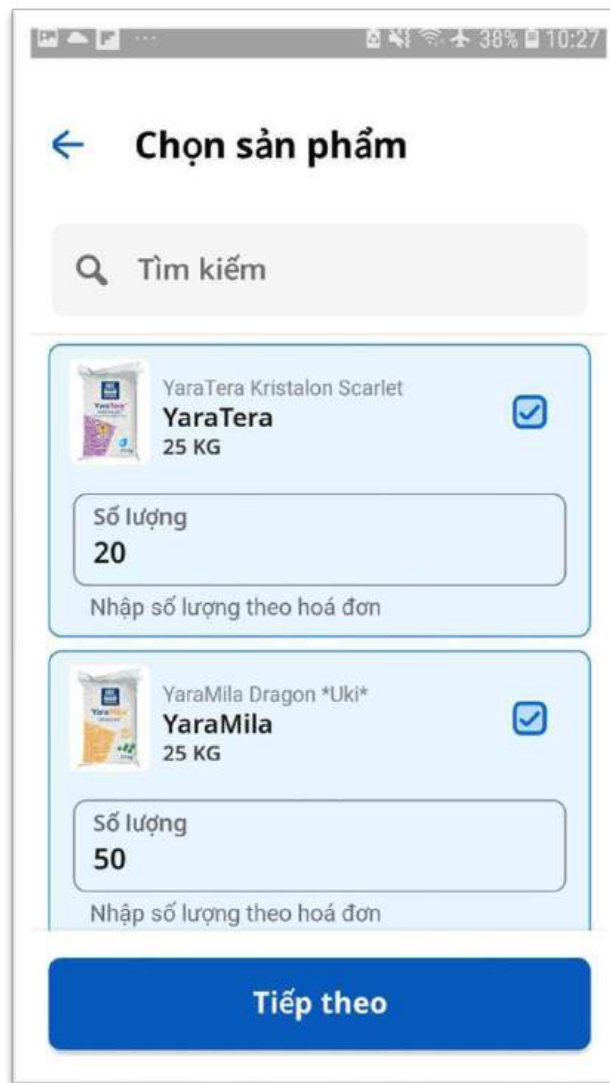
38% 10:27

Chọn sản phẩm

Tìm kiếm

YaraTera Kristalon Scarlet
YaraTera
25 KG

Số lượng
20
Nhập số lượng theo hoá đơn

YaraMila Dragon *Uki*
YaraMila
25 KG

Số lượng
50
Nhập số lượng theo hoá đơn

Tiếp theo